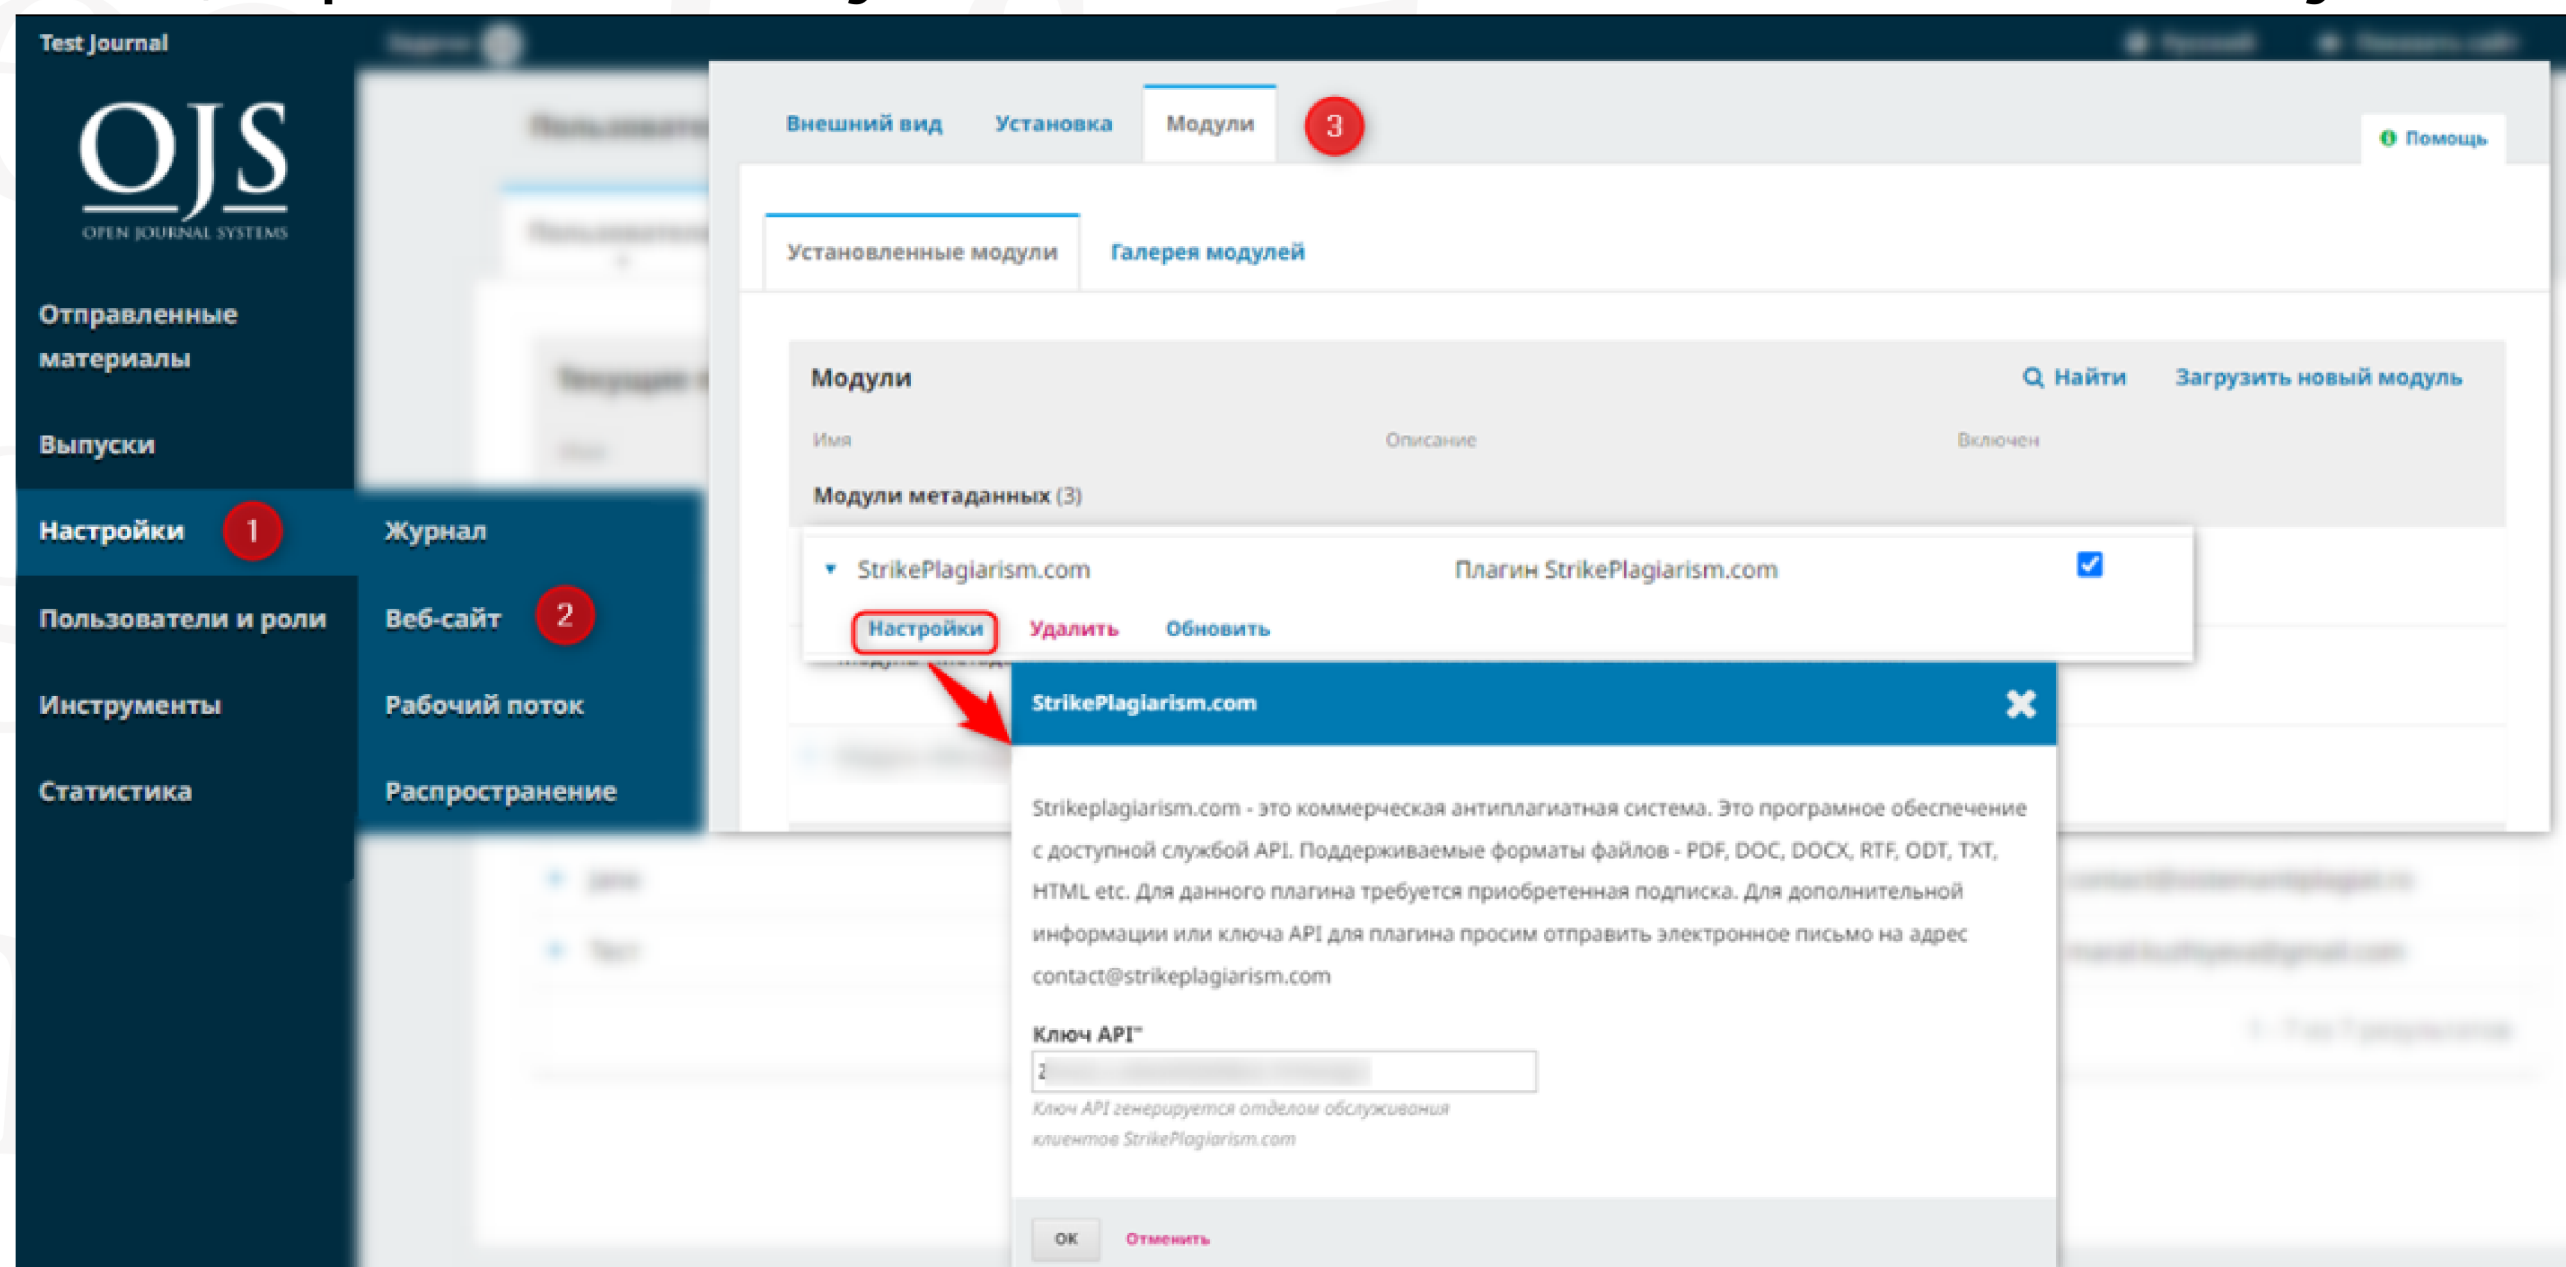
Test Journal

OJS
OPEN JOURNAL SYSTEMS

Отправленные материалы

Выпуски

Настройки 1

Пользователи и роли

Инструменты

Статистика

Журнал

Веб-сайт 2

Рабочий поток

Распространение

Внешний вид Установка Модули 3

Помощь

Установленные модули Галерея модулей

Модули

Найти Загрузить новый модуль

Имя Описание Включен

Модули метаданных (3)

StrikePlagiarism.com Плагин StrikePlagiarism.com

Настройки Удалить Обновить

StrikePlagiarism.com

Strikeplagiarism.com - это коммерческая антиплагиатная система. Это програмное обеспечение с доступной службой API. Поддерживаемые форматы файлов - PDF, DOC, DOCX, RTF, ODT, TXT, HTML etc. Для данного плагина требуется приобретенная подписка. Для дополнительной информации или ключа API для плагина просим отправить электронное письмо на адрес contact@strikeplagiarism.com

Ключ API*

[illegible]

Ключ API генерируется отделом обслуживания клиентов StrikePlagiarism.com

OK Отменить